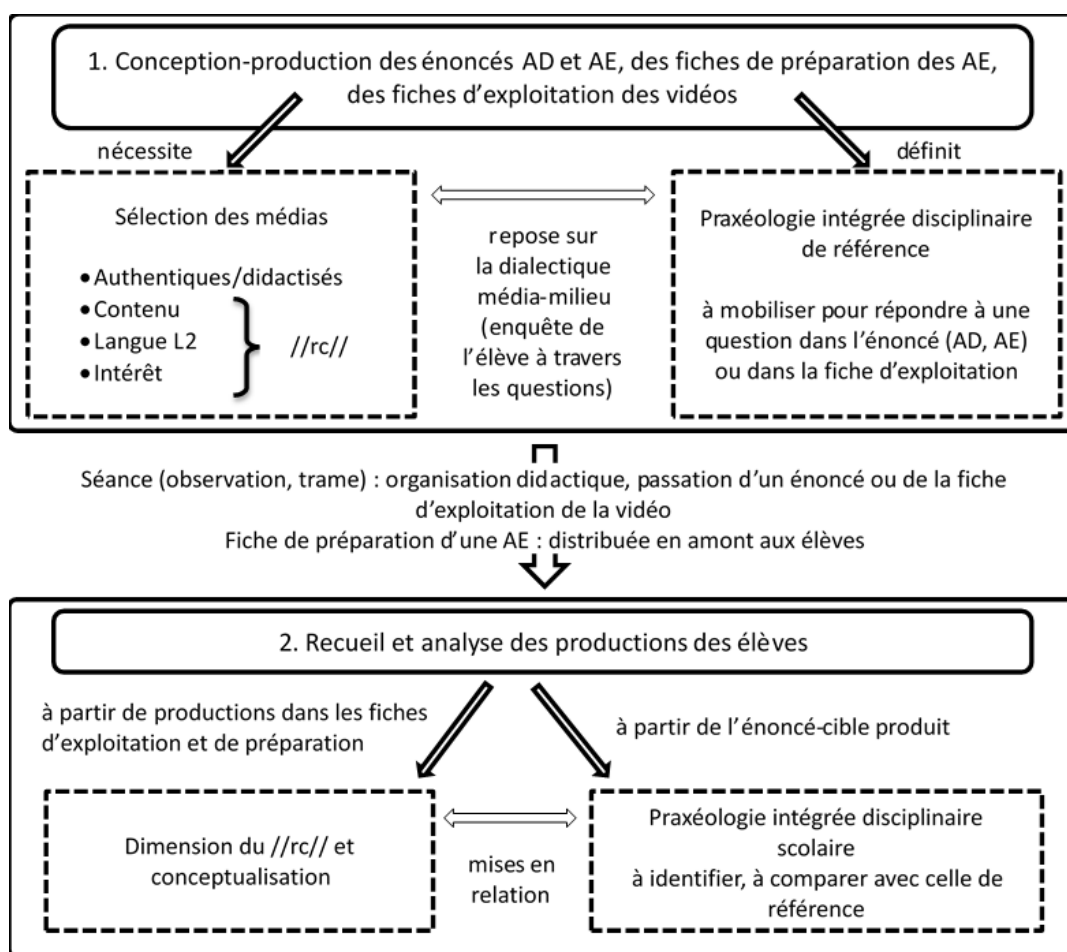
1. Conception-production des énoncés AD et AE, des fiches de préparation des AE, des fiches d'exploitation des vidéos

nécessite

définit

Sélection des médias

• Authentiques/didactisés
• Contenu
• Langue L2
• Intérêt

//rc//

repose sur la dialectique média-milieu (enquête de l'élève à travers les questions)

Praxéologie intégrée disciplinaire de référence

à mobiliser pour répondre à une question dans l'énoncé (AD, AE) ou dans la fiche d'exploitation

Séance (observation, trame) : organisation didactique, passation d'un énoncé ou de la fiche d'exploitation de la vidéo
Fiche de préparation d'une AE : distribuée en amont aux élèves

2. Recueil et analyse des productions des élèves

à partir de productions dans les fiches d'exploitation et de préparation

à partir de l'énoncé-cible produit

Dimension du //rc// et conceptualisation

mises en relation

Praxéologie intégrée disciplinaire scolaire
à identifier, à comparer avec celle de référence